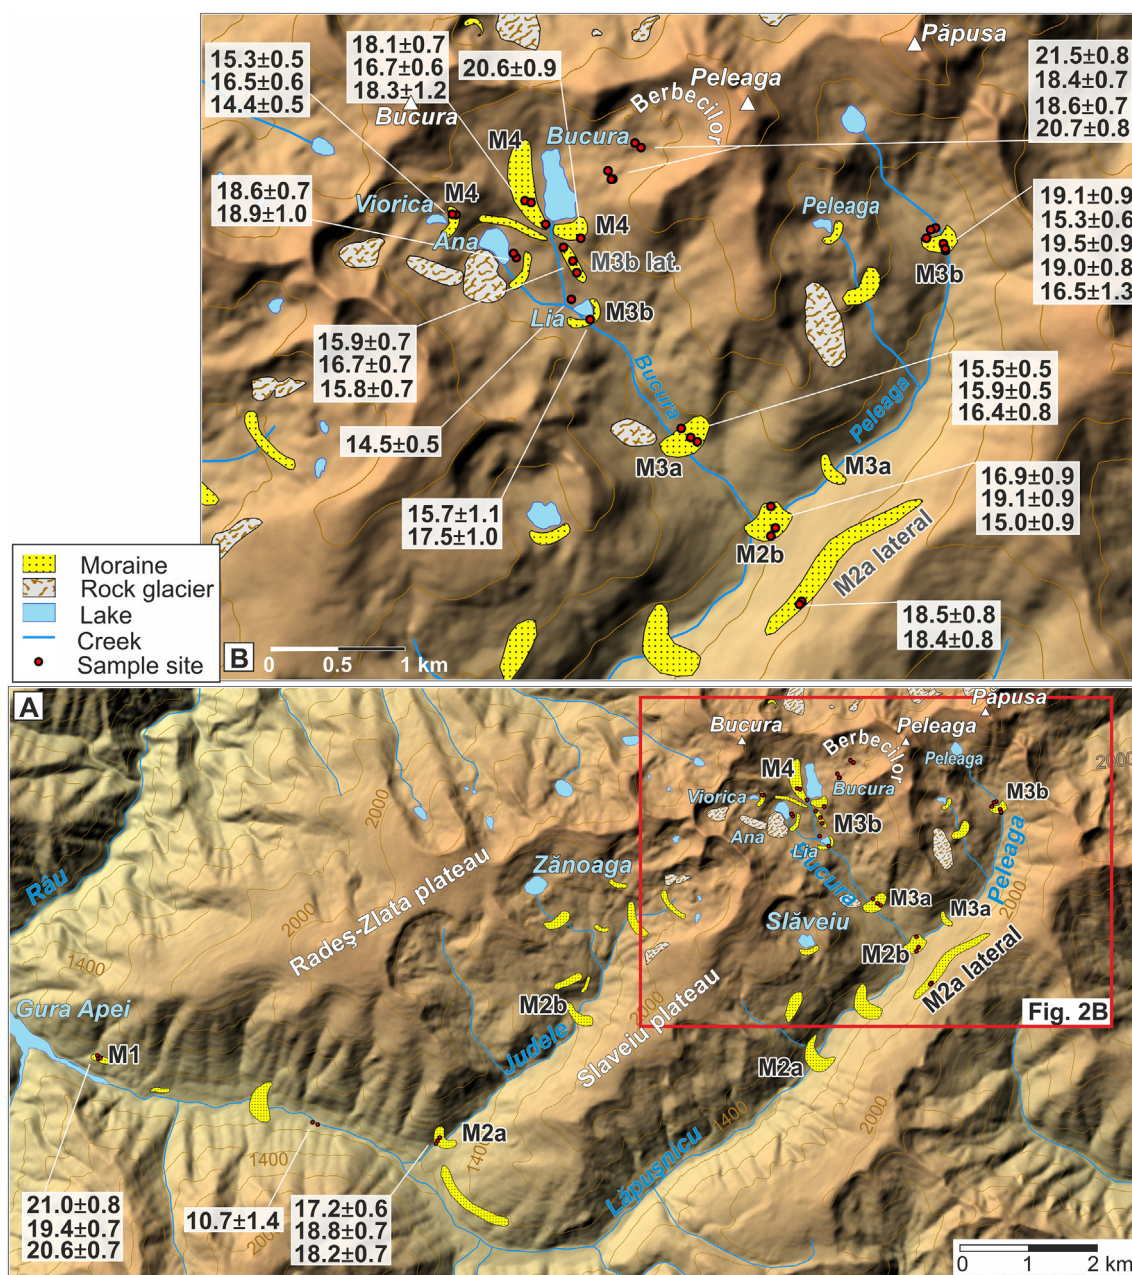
Păpuşa
15.3±0.5
16.5±0.6
14.4±0.5

18.1±0.7
16.7±0.6
18.3±1.2

20.6±0.9

Peleaga
Berbecilor

21.5±0.8
18.4±0.7
18.6±0.7
20.7±0.8

Bucura
M4
Bucura
18.6±0.7
18.9±1.0
M4
Viorica
M4
Ana
M3b lat.
Peleaga
19.1±0.9
15.3±0.6
19.5±0.9
19.0±0.8
16.5±1.3
M3b
Lia
M3b
15.9±0.7
16.7±0.7
15.8±0.7
Bucura
14.5±0.5
Peleaga
15.5±0.5
15.9±0.5
16.4±0.8
M3a
M3a
15.7±1.1
17.5±1.0
16.9±0.9
19.1±0.9
15.0±0.9
M2b
M2a lateral
Moraine
Rock glacier
Lake
Creek
Sample site
18.5±0.8
18.4±0.8
B
0 0.5 1 km

A
Păpuşa
Bucura
Peleaga
Berbecilor
Peleaga
2000
M4
Viorica
Bucura
M3b
Ana
M3b
Lia
Bucura
Peleaga
2000
Zănoaga
Râu
2000
Radeş-Zlata plateau
2000
M3a
M3a
Slăveiu
M2b
M2a lateral
1400
Gura Apei
M2b
2000
Slaveiu plateau
Fig. 2B
Judele
M1
M2a
2000
1400
M2a
1400
1400
Lăpuşnicu
21.0±0.8
19.4±0.7
20.6±0.7
10.7±1.4
17.2±0.6
18.8±0.7
18.2±0.7
0 1 2 km